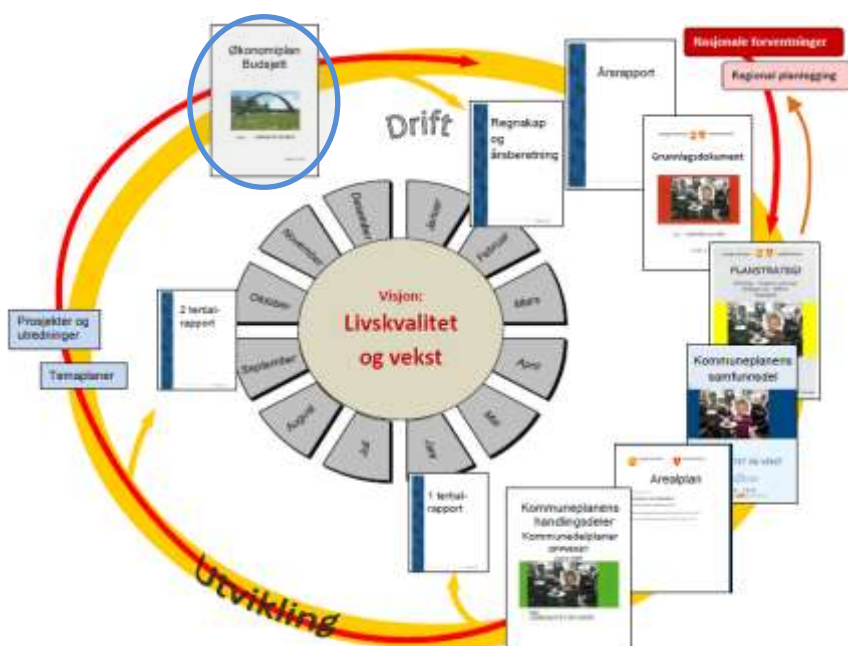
Økonomiplan Budsjett

Drift

Regnskap og årsberetning

Årsrapport

Nasjonale forventninger

Regional planlegging

Grunnlagsdokument

PLANSTRATEGI

Kommuneplanens samfunnsdel

Arealplan

Kommuneplanens handlingsdeler Kommunedelplaner

1 tertialrapport

2 tertialrapport

Prosjekter og utredninger

Temaplaner

Visjon:
Livskvalitet og vekst

Januar

Februar

Mars

April

Mai

Juni

Juli

August

September

Oktober

November

Desember

Utvikling